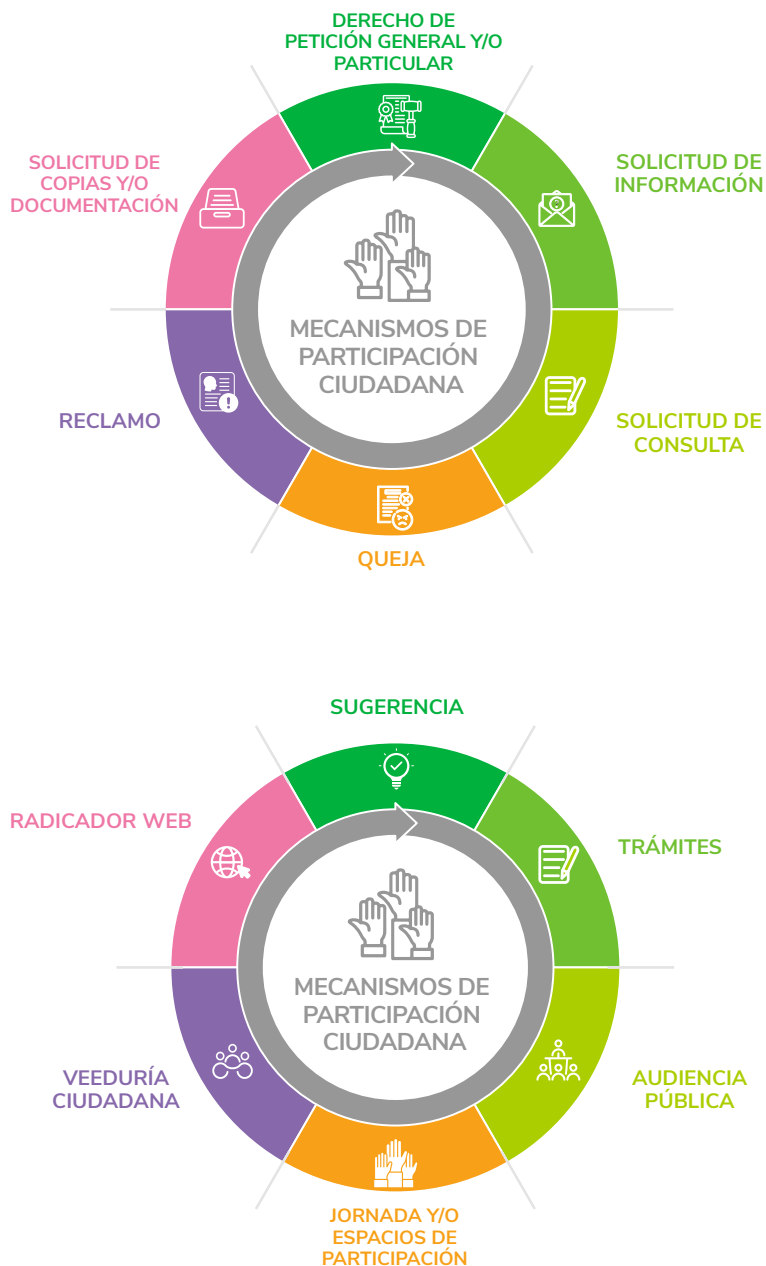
DERECHO DE PETICIÓN GENERAL Y/O PARTICULAR

SOLICITUD DE COPIAS Y/O DOCUMENTACIÓN

SOLICITUD DE INFORMACIÓN

MECANISMOS DE PARTICIPACIÓN CIUDADANA

RECLAMO

SOLICITUD DE CONSULTA

QUEJA

SUGERENCIA

RADICADOR WEB

TRÁMITES

MECANISMOS DE PARTICIPACIÓN CIUDADANA

VEEDURÍA CIUDADANA

AUDIENCIA PÚBLICA

JORNADA Y/O ESPACIOS DE PARTICIPACIÓN